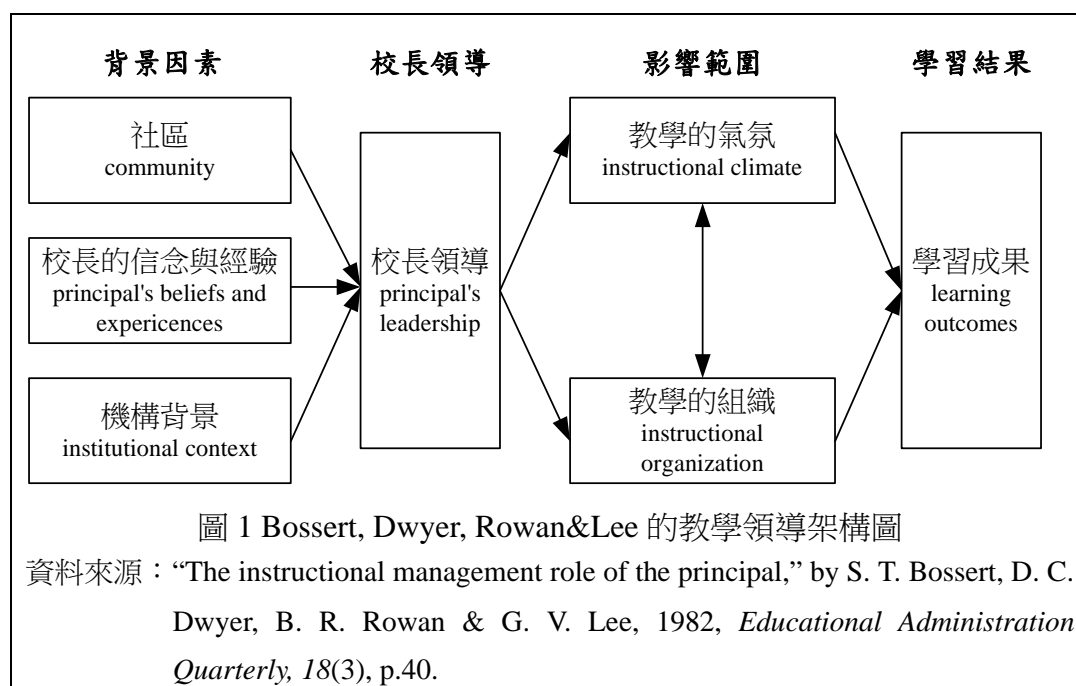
背景因素 校長領導 影響範圍 學習結果

社區
community

校長的信念與經驗
principal's beliefs and expericences

機構背景
institutional context

校長領導
principal's leadership

教學的氣氛
instructional climate

教學的組織
instructional organization

學習成果
learning outcomes

圖 1 Bossert, Dwyer, Rowan&Lee 的教學領導架構圖

資料來源："The instructional management role of the principal," by S. T. Bossert, D. C. Dwyer, B. R. Rowan & G. V. Lee, 1982, *Educational Administration Quarterly, 18*(3), p.40.